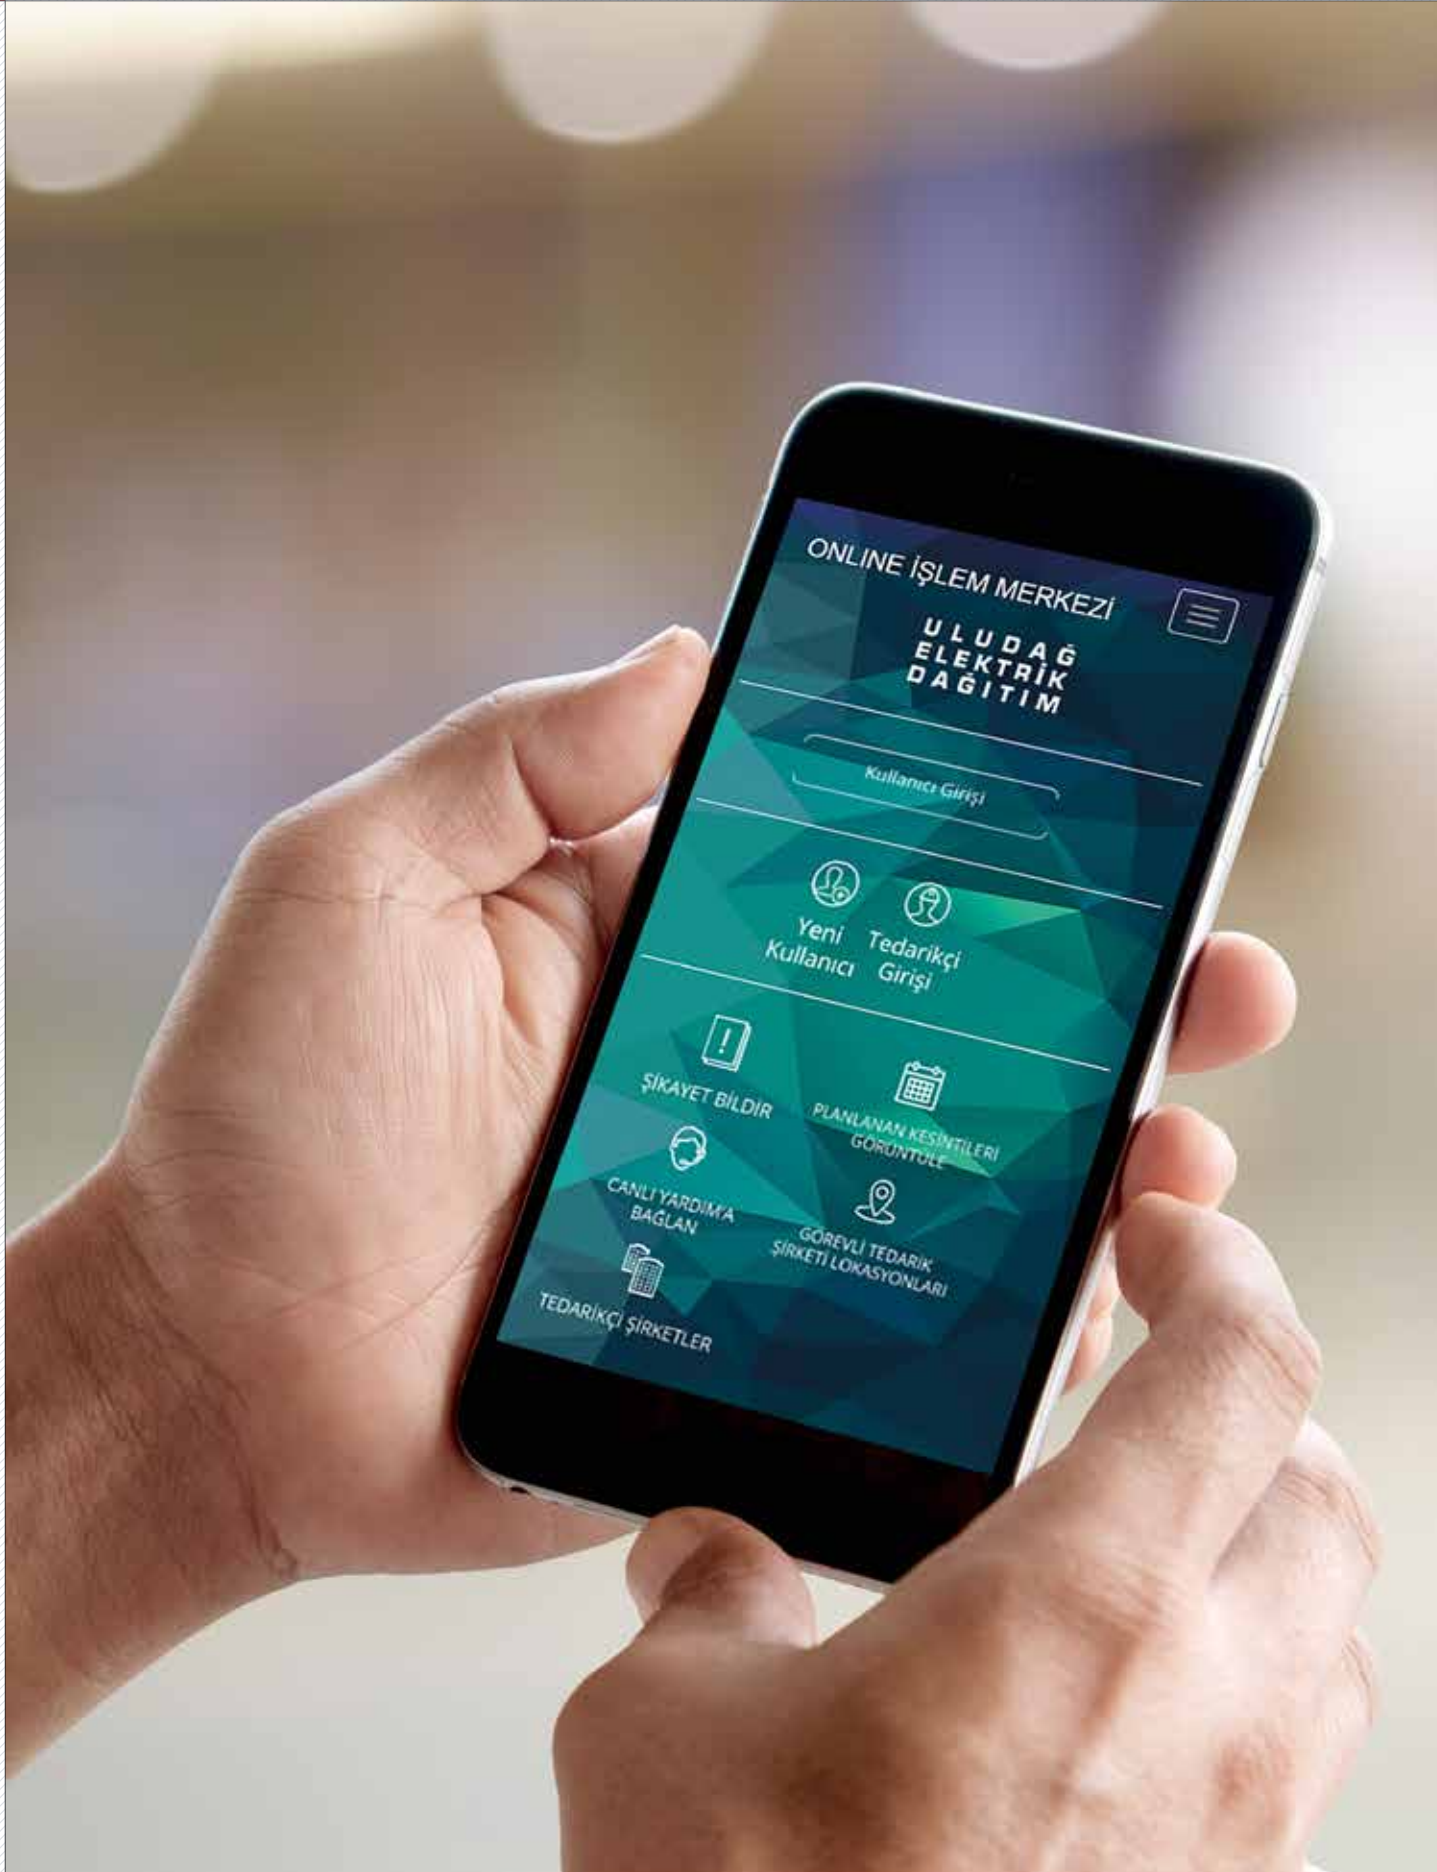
ONLINE İŞLEM MERKEZİ

ULUDAĞ ELEKTRİK DAĞITIM

Kullanıcı Girişi

Yeni Kullanıcı

Tedarikçi Girişi

ŞİKAYET BİLDİR

PLANLANAN KESİNTİLERİ GÖRÜNTÜLE

CANLI YARDIM'A BAĞLAN

GÖREVLİ TEDARİK ŞİRKETİ LOKASYONLARI

TEDARİKÇİ ŞİRKETLER